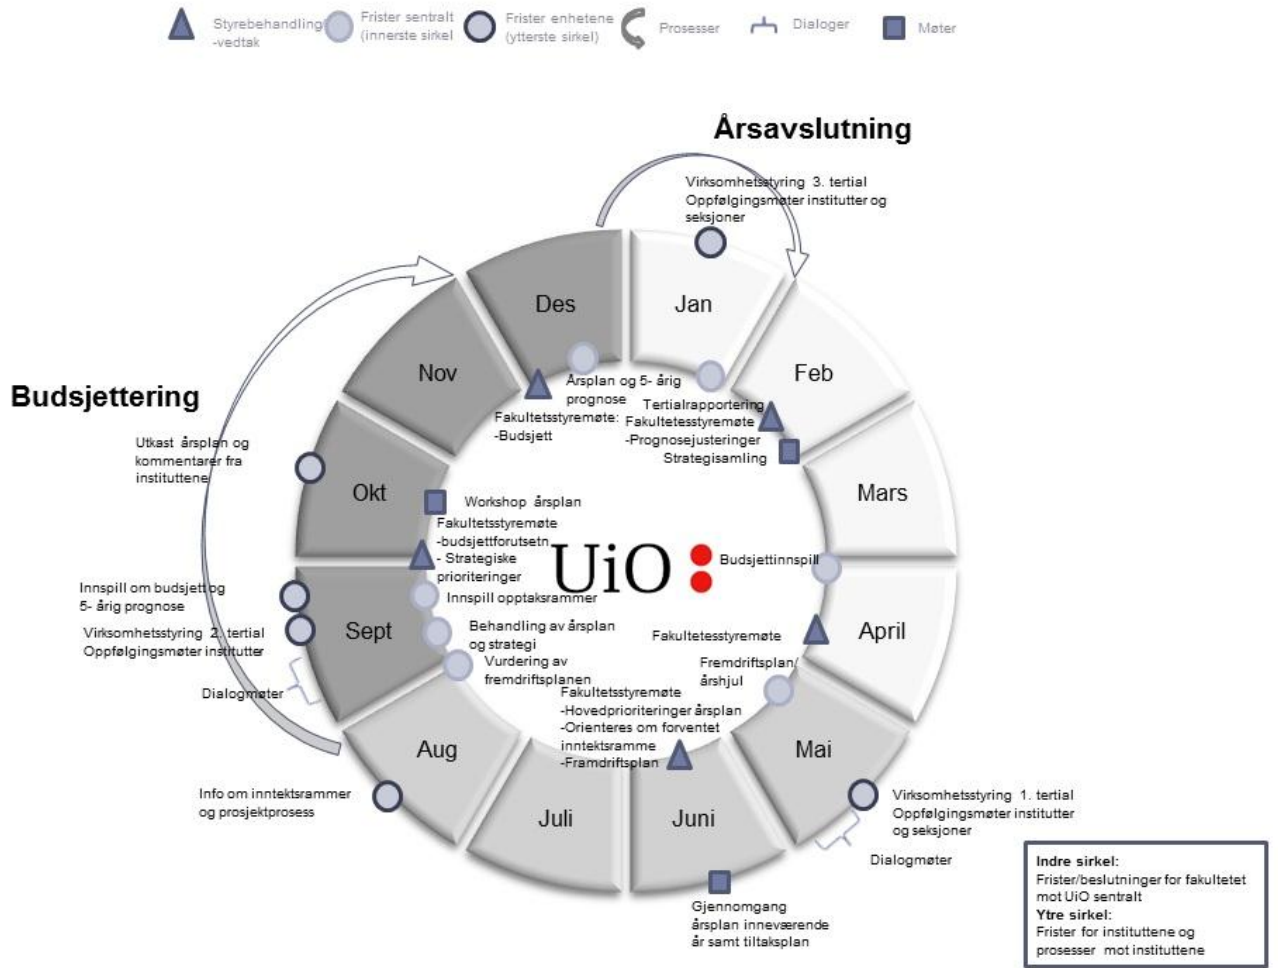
Styrebehandling -vedtak
Frister sentralt (innerste sirkel)
Frister enhetene (ytterste sirkel)
Prosesser
Dialoger
Møter

Årsavslutning

Virksomhetsstyring 3. tertial Oppfølgingsmøter institutter og seksjoner

Budsjettering

Des
Jan
Nov
Feb
Okt
Mars
Sept
April
Aug
Mai
Juli
Juni

Årsplan og 5- årig prognose
Fakultetsstyremøte: -Budsjett
Tertialrapportering
Fakultetesstyremøte -Prognosejusteringer
Strategisamling

Utkast årsplan og kommentarer fra instituttene

Workshop årsplan
Fakultetsstyremøte -budsjettforutsetn. - Strategiske prioriteringer
Innspill opptaksrammer

UiO

Budsjettinnspill

Innspill om budsjett og 5- årig prognose
Virksomhetsstyring 2. tertial Oppfølgingsmøter institutter

Behandling av årsplan og strategi
Vurdering av fremdriftsplanen
Fakultetesstyremøte
Fremdriftsplan/ årshjul

Dialogmøter

Fakultetsstyremøte -Hovedprioriteringer årsplan -Orienteres om forventet inntektsramme -Framdriftsplan

Info om inntektsrammer og prosjektprosess

Virksomhetsstyring 1. tertial Oppfølgingsmøter institutter og seksjoner

Dialogmøter

Gjennomgang årsplan inneværende år samt tiltaksplan

Indre sirkel:
Frister/beslutninger for fakultetet mot UiO sentralt
Ytre sirkel:
Frister for instituttene og prosesser mot instituttene